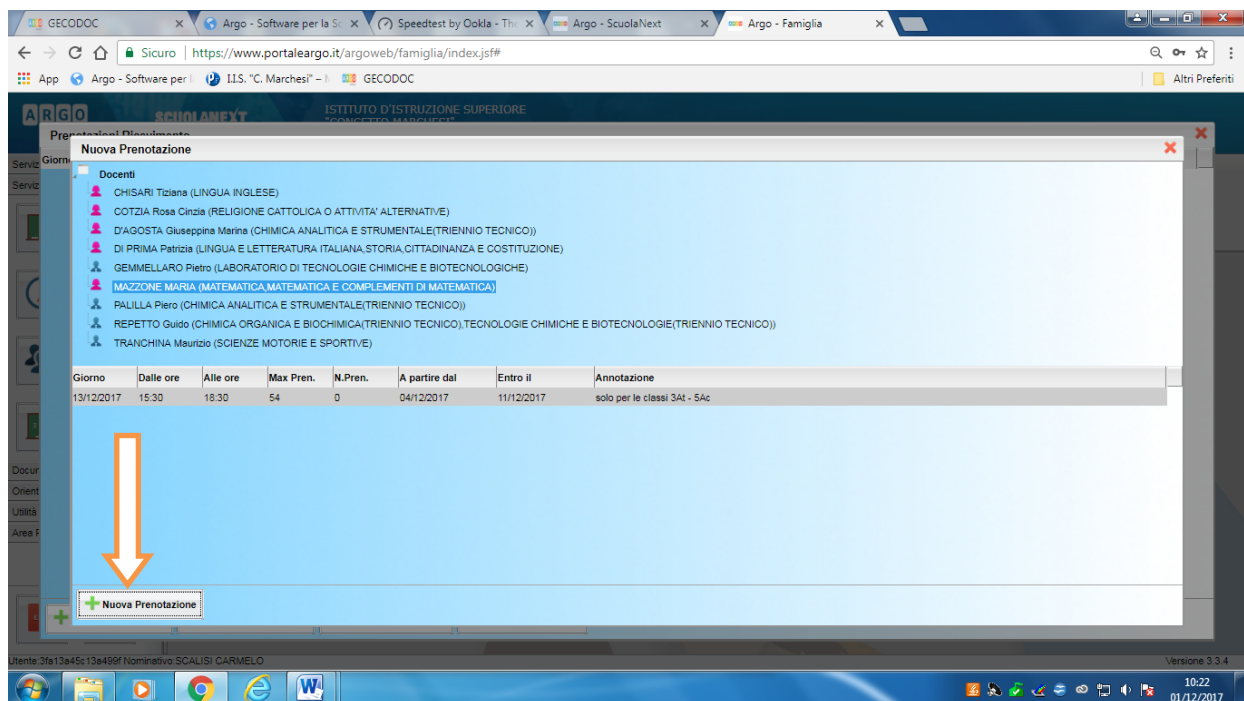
GECODOC | Argo - Software per la Sc | Speedtest by Ookla - Th | Argo - ScuolaNext | Argo - Famiglia

Sicuro | https://www.portaleargo.it/argoweb/famiglia/index.jsf#

App | Argo - Software per l | I.I.S. "C. Marchesi" – | GECODOC | Altri Preferiti

ARGO SCUOLANEXT ISTITUTO D'ISTRUZIONE SUPERIORE "CONCETTO MARCHESI"

Prenotazioni Ricevimento

Giorno

Servi
Servi

Nuova Prenotazione

Docenti
CHISARI Tiziana (LINGUA INGLESE)
COTZIA Rosa Cinzia (RELIGIONE CATTOLICA O ATTIVITA' ALTERNATIVE)
D'AGOSTA Giuseppina Marina (CHIMICA ANALITICA E STRUMENTALE(TRIENNIO TECNICO))
DI PRIMA Patrizia (LINGUA E LETTERATURA ITALIANA,STORIA,CITTADINANZA E COSTITUZIONE)
GEMMELLARO Pietro (LABORATORIO DI TECNOLOGIE CHIMICHE E BIOTECNOLOGICHE)
MAZZONE MARIA (MATEMATICA,MATEMATICA E COMPLEMENTI DI MATEMATICA)
PALILLA Piero (CHIMICA ANALITICA E STRUMENTALE(TRIENNIO TECNICO))
REPETTO Guido (CHIMICA ORGANICA E BIOCHIMICA(TRIENNIO TECNICO),TECNOLOGIE CHIMICHE E BIOTECNOLOGIE(TRIENNIO TECNICO))
TRANCHINA Maurizio (SCIENZE MOTORIE E SPORTIVE)

| Giorno | Dalle ore | Alle ore | Max Pren. | N.Pren. | A partire dal | Entro il | Annotazione |
|---|---|---|---|---|---|---|---|
| 13/12/2017 | 15:30 | 18:30 | 54 | 0 | 04/12/2017 | 11/12/2017 | solo per le classi 3At - 5Ac |

Docu
Orient
Utilità
Area F

Nuova Prenotazione

Utente:3fa13a45c13a499f Nominativo:SCALISI CARMELO
Versione 3.3.4

10:22
01/12/2017